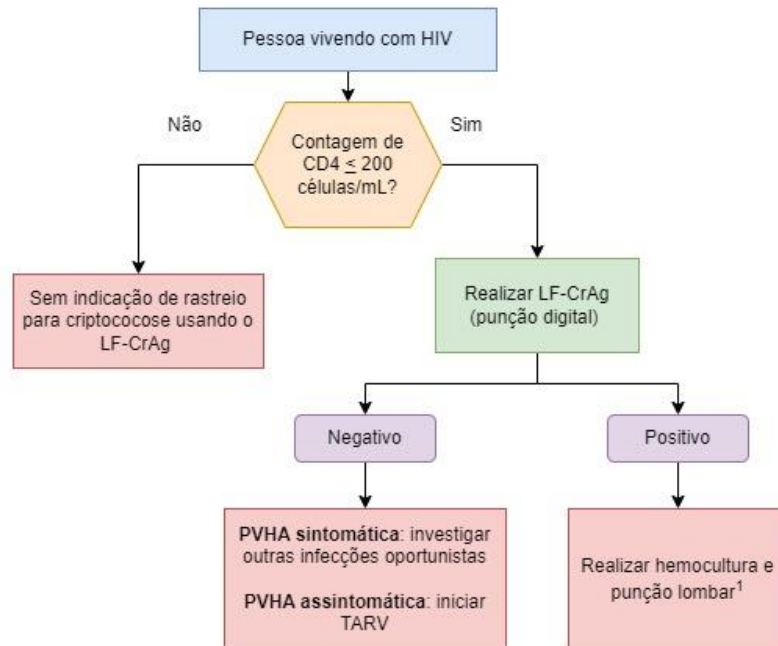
Pessoa vivendo com HIV

Não

Contagem de CD4 $\leq$ 200 células/mL?

Sim

Sem indicação de rastreio para criptococose usando o LF-CrAg

Realizar LF-CrAg (punção digital)

Negativo

Positivo

**PVHA sintomática**: investigar outras infecções oportunistas

**PVHA assintomática**: iniciar TARV

Realizar hemocultura e punção lombar$^1$